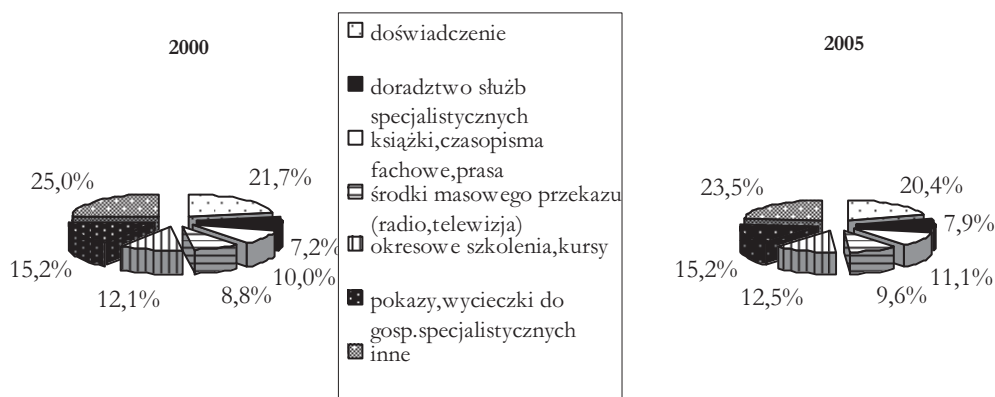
2000

25,0%
21,7%
7,2%
10,0%
8,8%
12,1%
15,2%

doświadczenie
doradztwo służb specjalistycznych
książki,czasopisma fachowe,prasa
środki masowego przekazu (radio,telewizja)
okresowe szkolenia,kursy
pokazy,wycieczki do gosp.specjalistycznych
inne

2005

23,5%
20,4%
7,9%
11,1%
9,6%
12,5%
15,2%